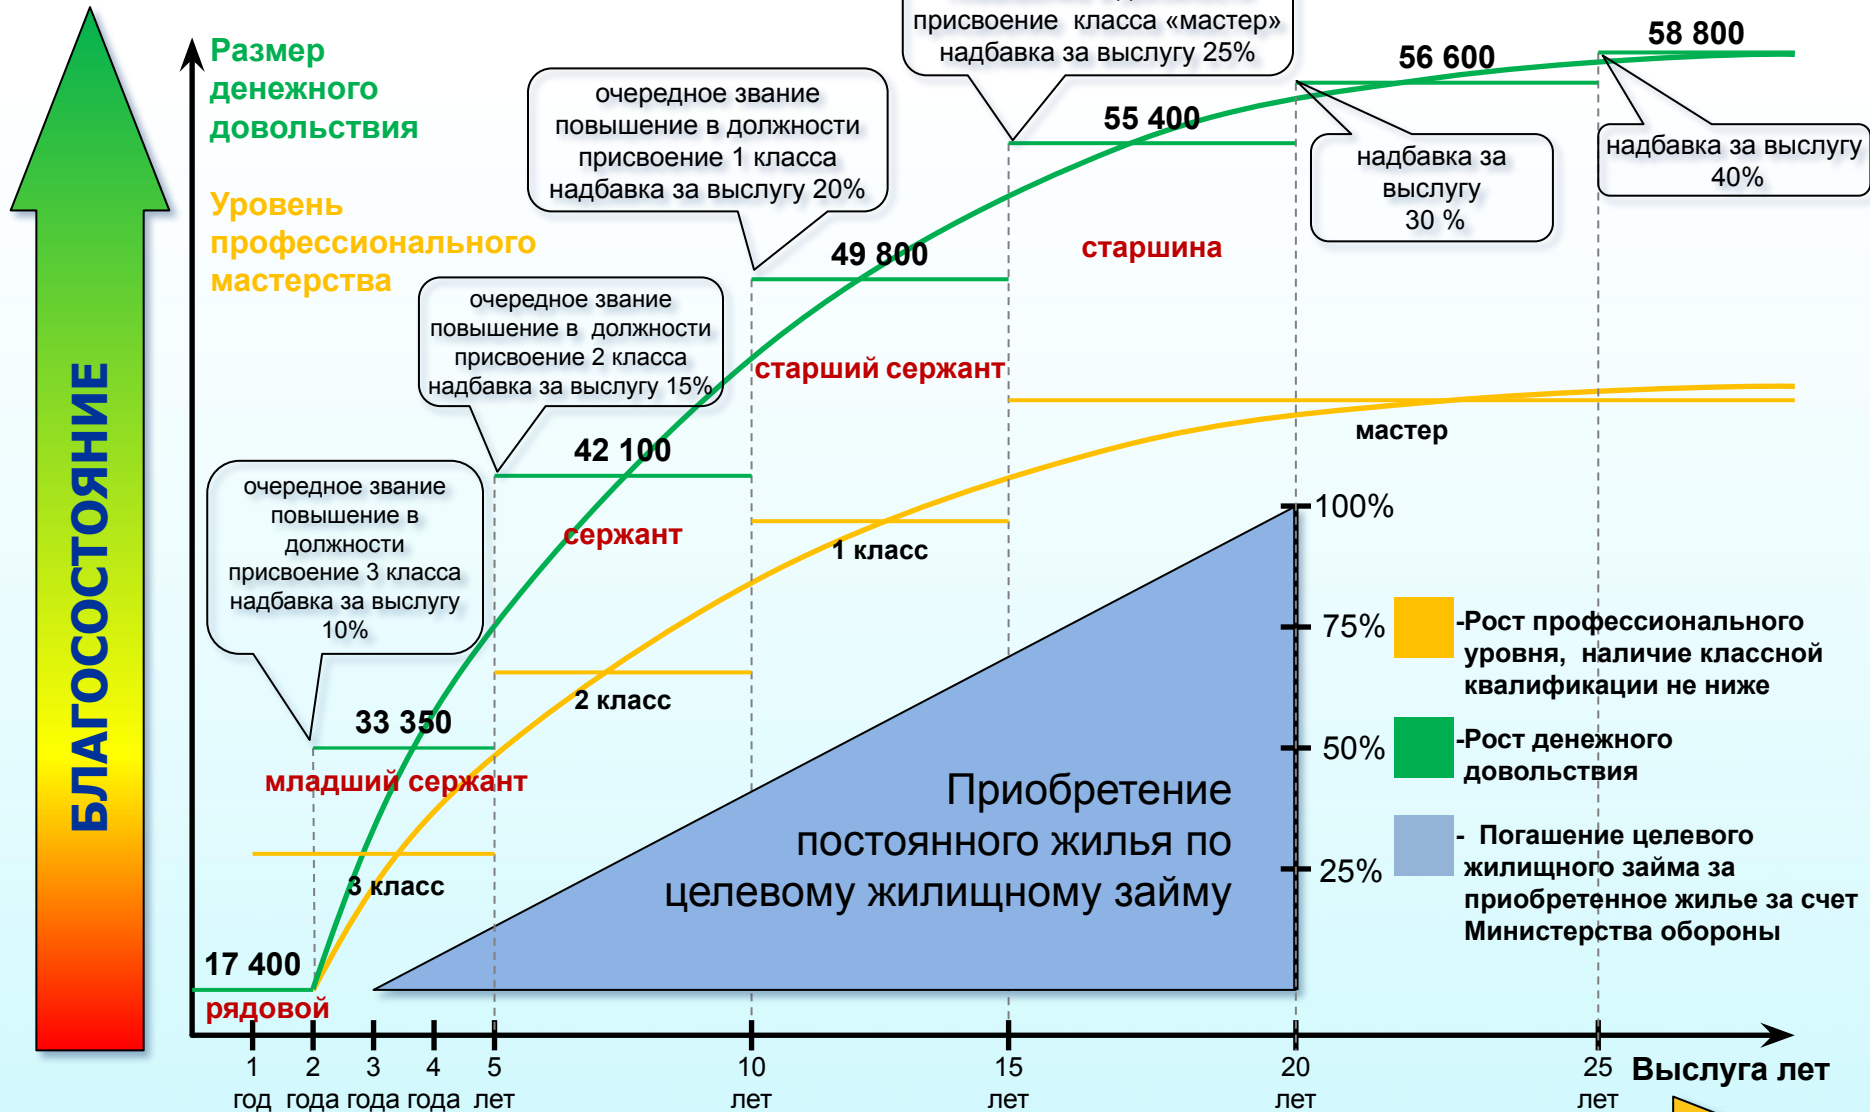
БЛАГОСОСТОЯНИЕ

Размер денежного довольствия

Уровень профессионального мастерства

присвоение класса «мастер» надбавка за выслугу 25%

58 800

56 600

55 400

очередное звание повышение в должности присвоение 1 класса надбавка за выслугу 20%

надбавка за выслугу 30 %

надбавка за выслугу 40%

49 800

старшина

очередное звание повышение в должности присвоение 2 класса надбавка за выслугу 15%

старший сержант

42 100

мастер

сержант

1 класс

очередное звание повышение в должности присвоение 3 класса надбавка за выслугу 10%

100%

75%

-Рост профессионального уровня, наличие классной квалификации не ниже

2 класс

33 350

50%

-Рост денежного довольствия

младший сержант

Приобретение постоянного жилья по целевому жилищному займу

- Погашение целевого жилищного займа за приобретенное жилье за счет Министерства обороны

25%

3 класс

17 400

рядовой

1 год 2 года 3 года 4 года 5 лет 10 лет 15 лет 20 лет 25 лет Выслуга лет